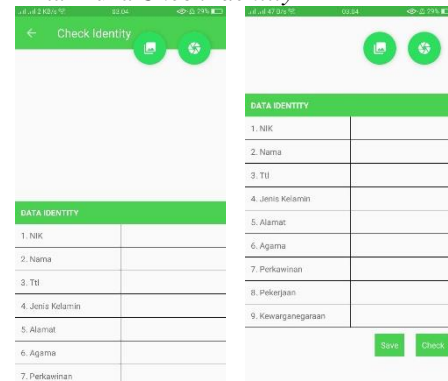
..ıl .ıl 2 KB/s 03.04 29%

Check Identity

DATA IDENTITY

| 1. NIK | |
|---|---|
| 2. Nama | |
| 3. Ttl | |
| 4. Jenis Kelamin | |
| 5. Alamat | |
| 6. Agama | |
| 7. Perkawinan | |

..ıl .ıl 47 B/s 03.04 29%

DATA IDENTITY

| 1. NIK | |
|---|---|
| 2. Nama | |
| 3. Ttl | |
| 4. Jenis Kelamin | |
| 5. Alamat | |
| 6. Agama | |
| 7. Perkawinan | |
| 8. Pekerjaan | |
| 9. Kewarganegaraan | |

Save Check